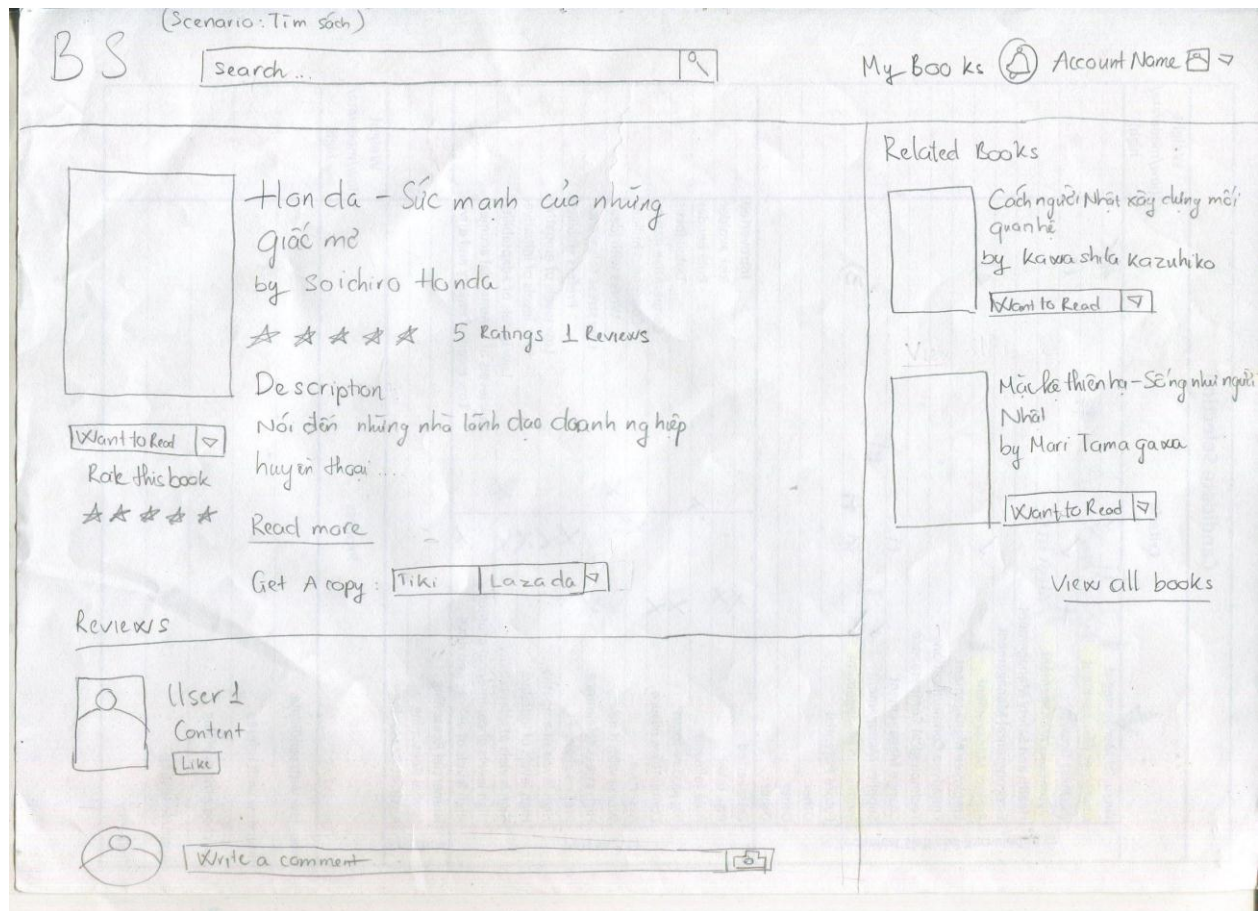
(Scenario: Tìm sách)

BS

Search...

My Books Account Name

Honda - Sức mạnh của những giấc mơ

by Soichiro Honda

5 Ratings 1 Reviews

Description

Nói đến những nhà lãnh đạo doanh nghiệp huyền thoại...

Read more

Get A copy: Tiki Lazada

Want to Read

Rate this book

Related Books

Cách người Nhật xây dựng mối quan hệ

by Kawashila Kazuhiko

Want to Read

Mặc kệ thiên hạ - Sống như người Nhật

by Mari Tamagawa

Want to Read

View all books

Reviews

User 1

Content

Like

Write a comment